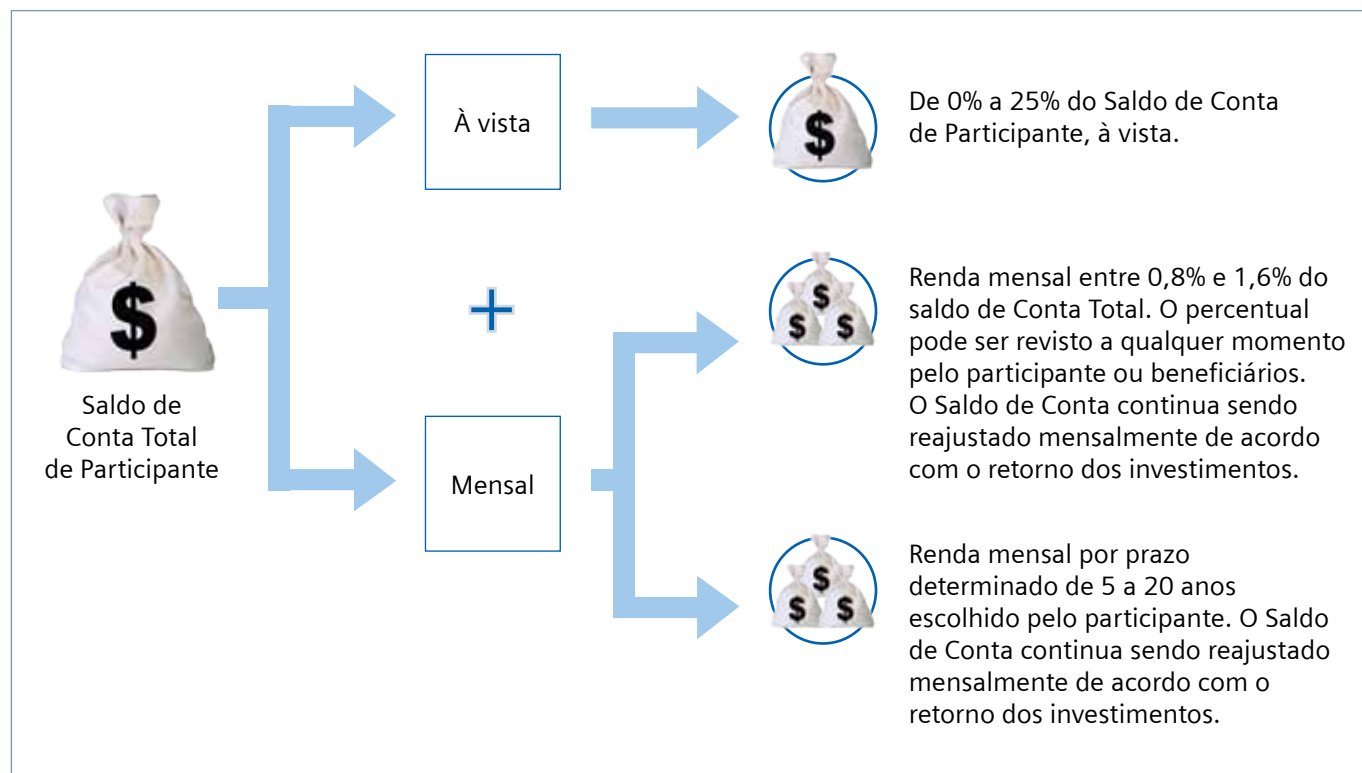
$

Saldo de Conta Total de Participante

À vista

+

Mensal

$

De 0% a 25% do Saldo de Conta de Participante, à vista.

$ $ $

Renda mensal entre 0,8% e 1,6% do saldo de Conta Total. O percentual pode ser revisto a qualquer momento pelo participante ou beneficiários. O Saldo de Conta continua sendo reajustado mensalmente de acordo com o retorno dos investimentos.

$ $ $

Renda mensal por prazo determinado de 5 a 20 anos escolhido pelo participante. O Saldo de Conta continua sendo reajustado mensalmente de acordo com o retorno dos investimentos.